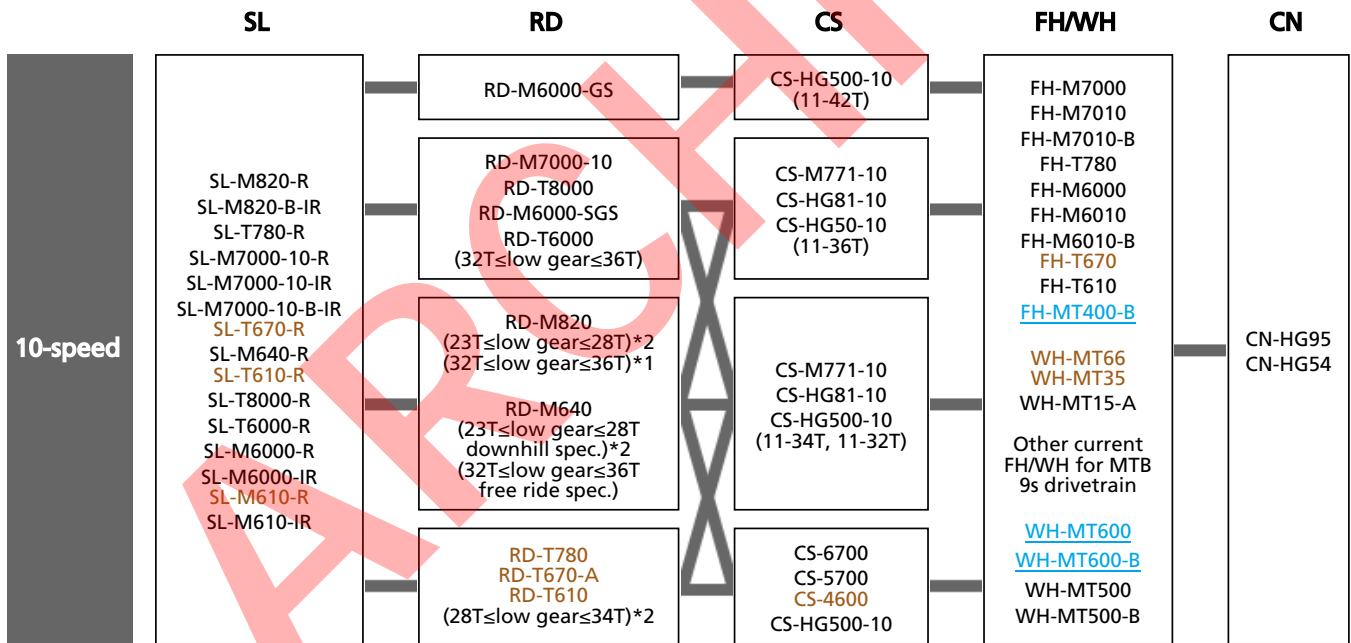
| | SL | RD | CS | FH/WH | CN |
|---|---|---|---|---|---|
| 10-speed | SL-M820-R<br>SL-M820-B-IR<br>SL-T780-R<br>SL-M7000-10-R<br>SL-M7000-10-IR<br>SL-M7000-10-B-IR<br>SL-T670-R<br>SL-M640-R<br>SL-T610-R<br>SL-T8000-R<br>SL-T6000-R<br>SL-M6000-R<br>SL-M6000-IR<br>SL-M610-R<br>SL-M610-IR | RD-M6000-GS | CS-HG500-10<br>(11-42T) | FH-M7000<br>FH-M7010<br>FH-M7010-B<br>FH-T780<br>FH-M6000<br>FH-M6010<br>FH-M6010-B<br>FH-T670<br>FH-T610<br>FH-MT400-B<br><br>WH-MT66<br>WH-MT35<br>WH-MT15-A<br><br>Other current FH/WH for MTB 9s drivetrain<br><br>WH-MT600<br>WH-MT600-B<br>WH-MT500<br>WH-MT500-B | CN-HG95<br>CN-HG54 |
| | | RD-M7000-10<br>RD-T8000<br>RD-M6000-SGS<br>RD-T6000<br>(32T≤low gear≤36T) | CS-M771-10<br>CS-HG81-10<br>CS-HG50-10<br>(11-36T) | | |
| | | RD-M820<br>(23T≤low gear≤28T)*2<br>(32T≤low gear≤36T)*1<br><br>RD-M640<br>(23T≤low gear≤28T downhill spec.)*2<br>(32T≤low gear≤36T free ride spec.) | CS-M771-10<br>CS-HG81-10<br>CS-HG500-10<br>(11-34T, 11-32T) | | |
| | | RD-T780<br>RD-T670-A<br>RD-T610<br>(28T≤low gear≤34T)*2 | CS-6700<br>CS-5700<br>CS-4600<br>CS-HG500-10 | | |

ARCHI